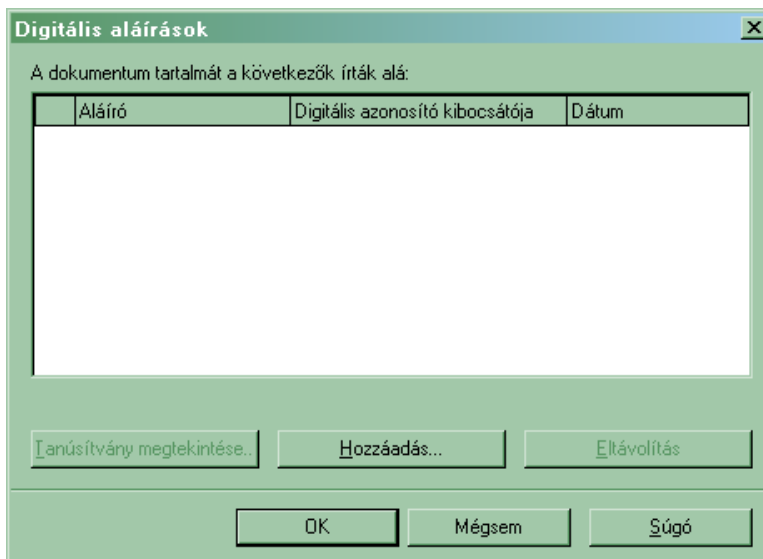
Digitális aláírások

A dokumentum tartalmát a következők írták alá:

| | Aláíró | Digitális azonosító kibocsátója | Dátum |
|---|---|---|---|

Tanúsítvány megtekintése... Hozzáadás... Eltávolítás

OK Mégsem Súgó